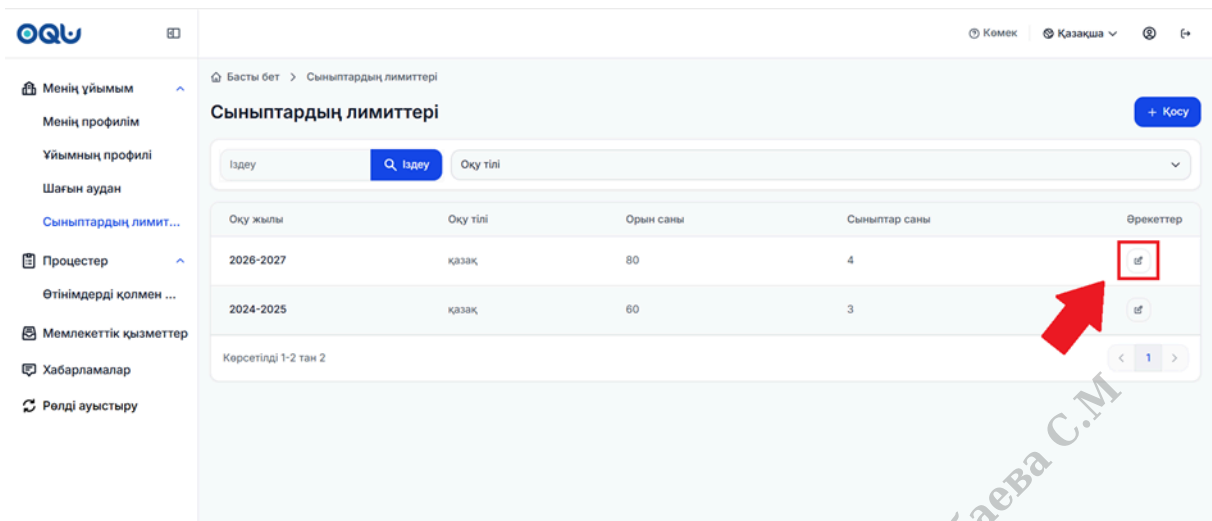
OQU

Менің ұйымым
Менің профилім
Ұйымның профилі
Шағын аудан
Сыныптардың лимит...
Процестер
Өтінімдерді қолмен ...
Мемлекеттік қызметтер
Хабарламалар
Рөлді ауыстыру

Көмек | Қазақша

Басты бет > Сыныптардың лимиттері

Сыныптардың лимиттері

+ Қосу

Іздеу | Іздеу | Оқу тілі

| Оқу жылы | Оқу тілі | Орын саны | Сыныптар саны | Әрекеттер |
|---|---|---|---|---|
| 2026-2027 | қазақ | 80 | 4 | |
| 2024-2025 | қазақ | 60 | 3 | |

Көрсетілді 1-2 тан 2

< 1 >

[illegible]аева С.М